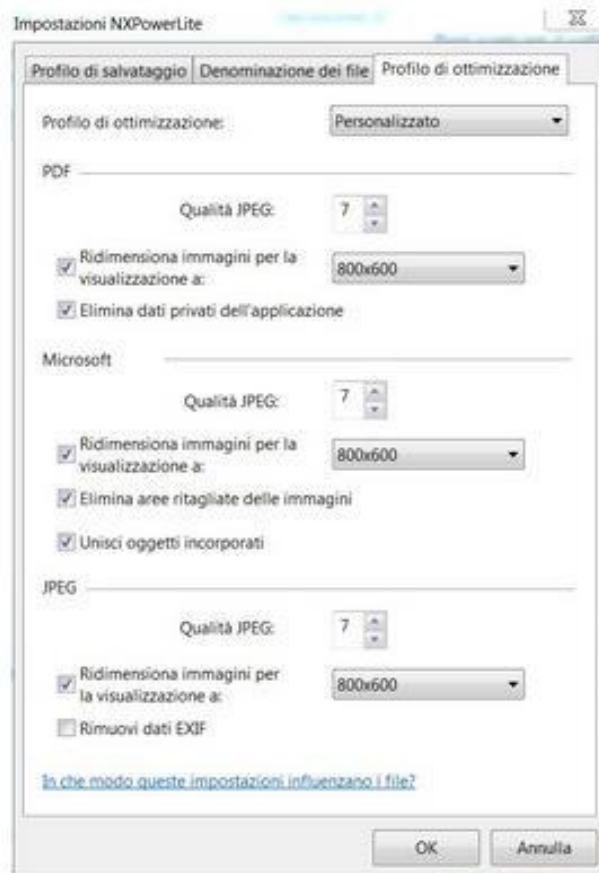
Impostazioni NXPowerLite

Profilo di salvataggio | Denominazione dei file | Profilo di ottimizzazione

Profilo di ottimizzazione: Personalizzato

PDF

Qualità JPEG: 7

Ridimensiona immagini per la visualizzazione a: 800x600

Elimina dati privati dell'applicazione

Microsoft

Qualità JPEG: 7

Ridimensiona immagini per la visualizzazione a: 800x600

Elimina aree ritagliate delle immagini

Unisci oggetti incorporati

JPEG

Qualità JPEG: 7

Ridimensiona immagini per la visualizzazione a: 800x600

Rimuovi dati EXIF

In che modo queste impostazioni influenzano i file?

OK

Annulla